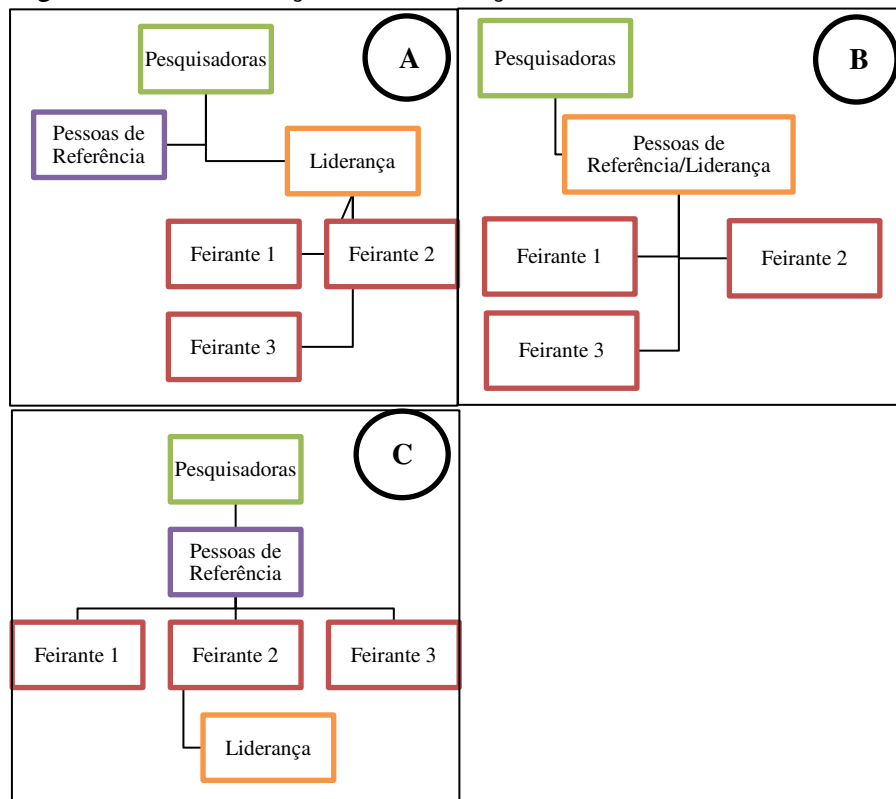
A

Pesquisadoras

Pessoas de Referência

Liderança

Feirante 1

Feirante 2

Feirante 3

B

Pesquisadoras

Pessoas de Referência/Liderança

Feirante 1

Feirante 2

Feirante 3

C

Pesquisadoras

Pessoas de Referência

Feirante 1

Feirante 2

Feirante 3

Liderança